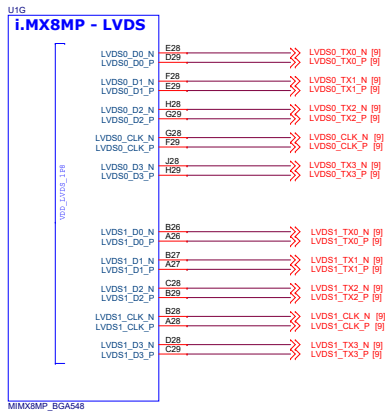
U1G

i.MX8MP - LVDS

VDD_LVDS_1P8

LVDS0_D0_N E28 LVDS0_TX0_N [9]
LVDS0_D0_P D29 LVDS0_TX0_P [9]
LVDS0_D1_N F28 LVDS0_TX1_N [9]
LVDS0_D1_P E29 LVDS0_TX1_P [9]
LVDS0_D2_N H28 LVDS0_TX2_N [9]
LVDS0_D2_P G29 LVDS0_TX2_P [9]
LVDS0_CLK_N G28 LVDS0_CLK_N [9]
LVDS0_CLK_P F29 LVDS0_CLK_P [9]
LVDS0_D3_N J28 LVDS0_TX3_N [9]
LVDS0_D3_P H29 LVDS0_TX3_P [9]

LVDS1_D0_N B26 LVDS1_TX0_N [9]
LVDS1_D0_P A26 LVDS1_TX0_P [9]
LVDS1_D1_N B27 LVDS1_TX1_N [9]
LVDS1_D1_P A27 LVDS1_TX1_P [9]
LVDS1_D2_N C28 LVDS1_TX2_N [9]
LVDS1_D2_P B29 LVDS1_TX2_P [9]
LVDS1_CLK_N B28 LVDS1_CLK_N [9]
LVDS1_CLK_P A28 LVDS1_CLK_P [9]
LVDS1_D3_N D28 LVDS1_TX3_N [9]
LVDS1_D3_P C29 LVDS1_TX3_P [9]

MIMX8MP_BGA548